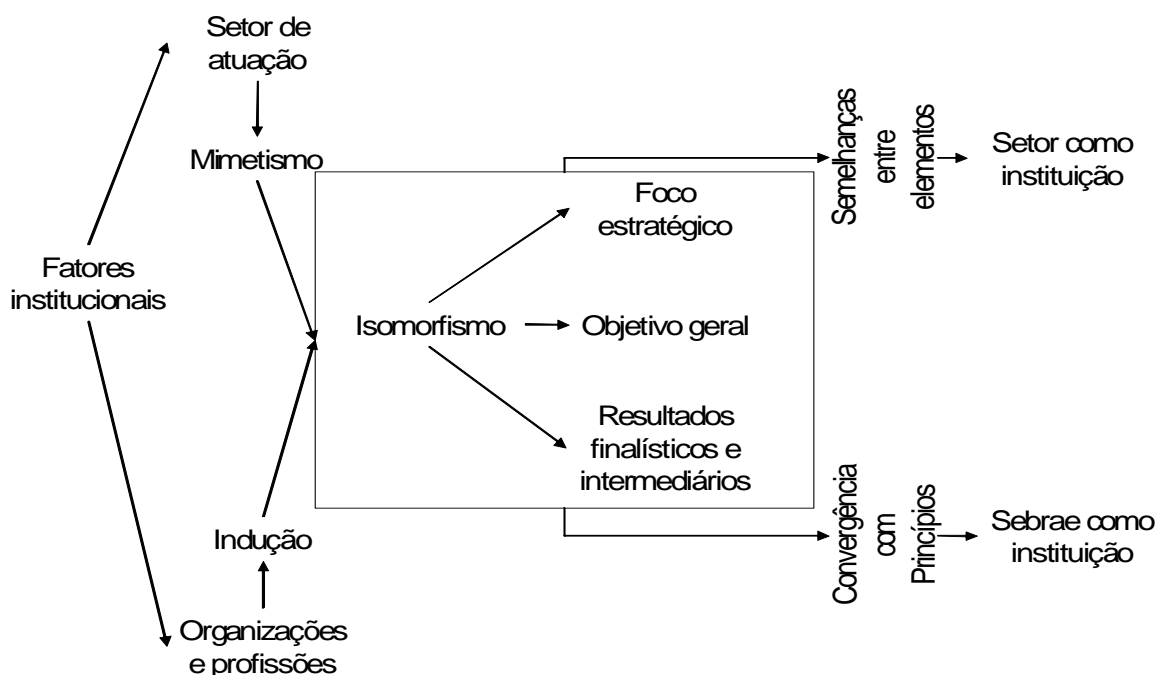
Fatores institucionais

Setor de atuação

Mimetismo

Indução

Organizações e profissões

Isomorfismo

Foco estratégico

Objetivo geral

Resultados finalísticos e intermediários

Semelhanças entre elementos

Setor como instituição

Convergência com Princípios

Sebrae como instituição